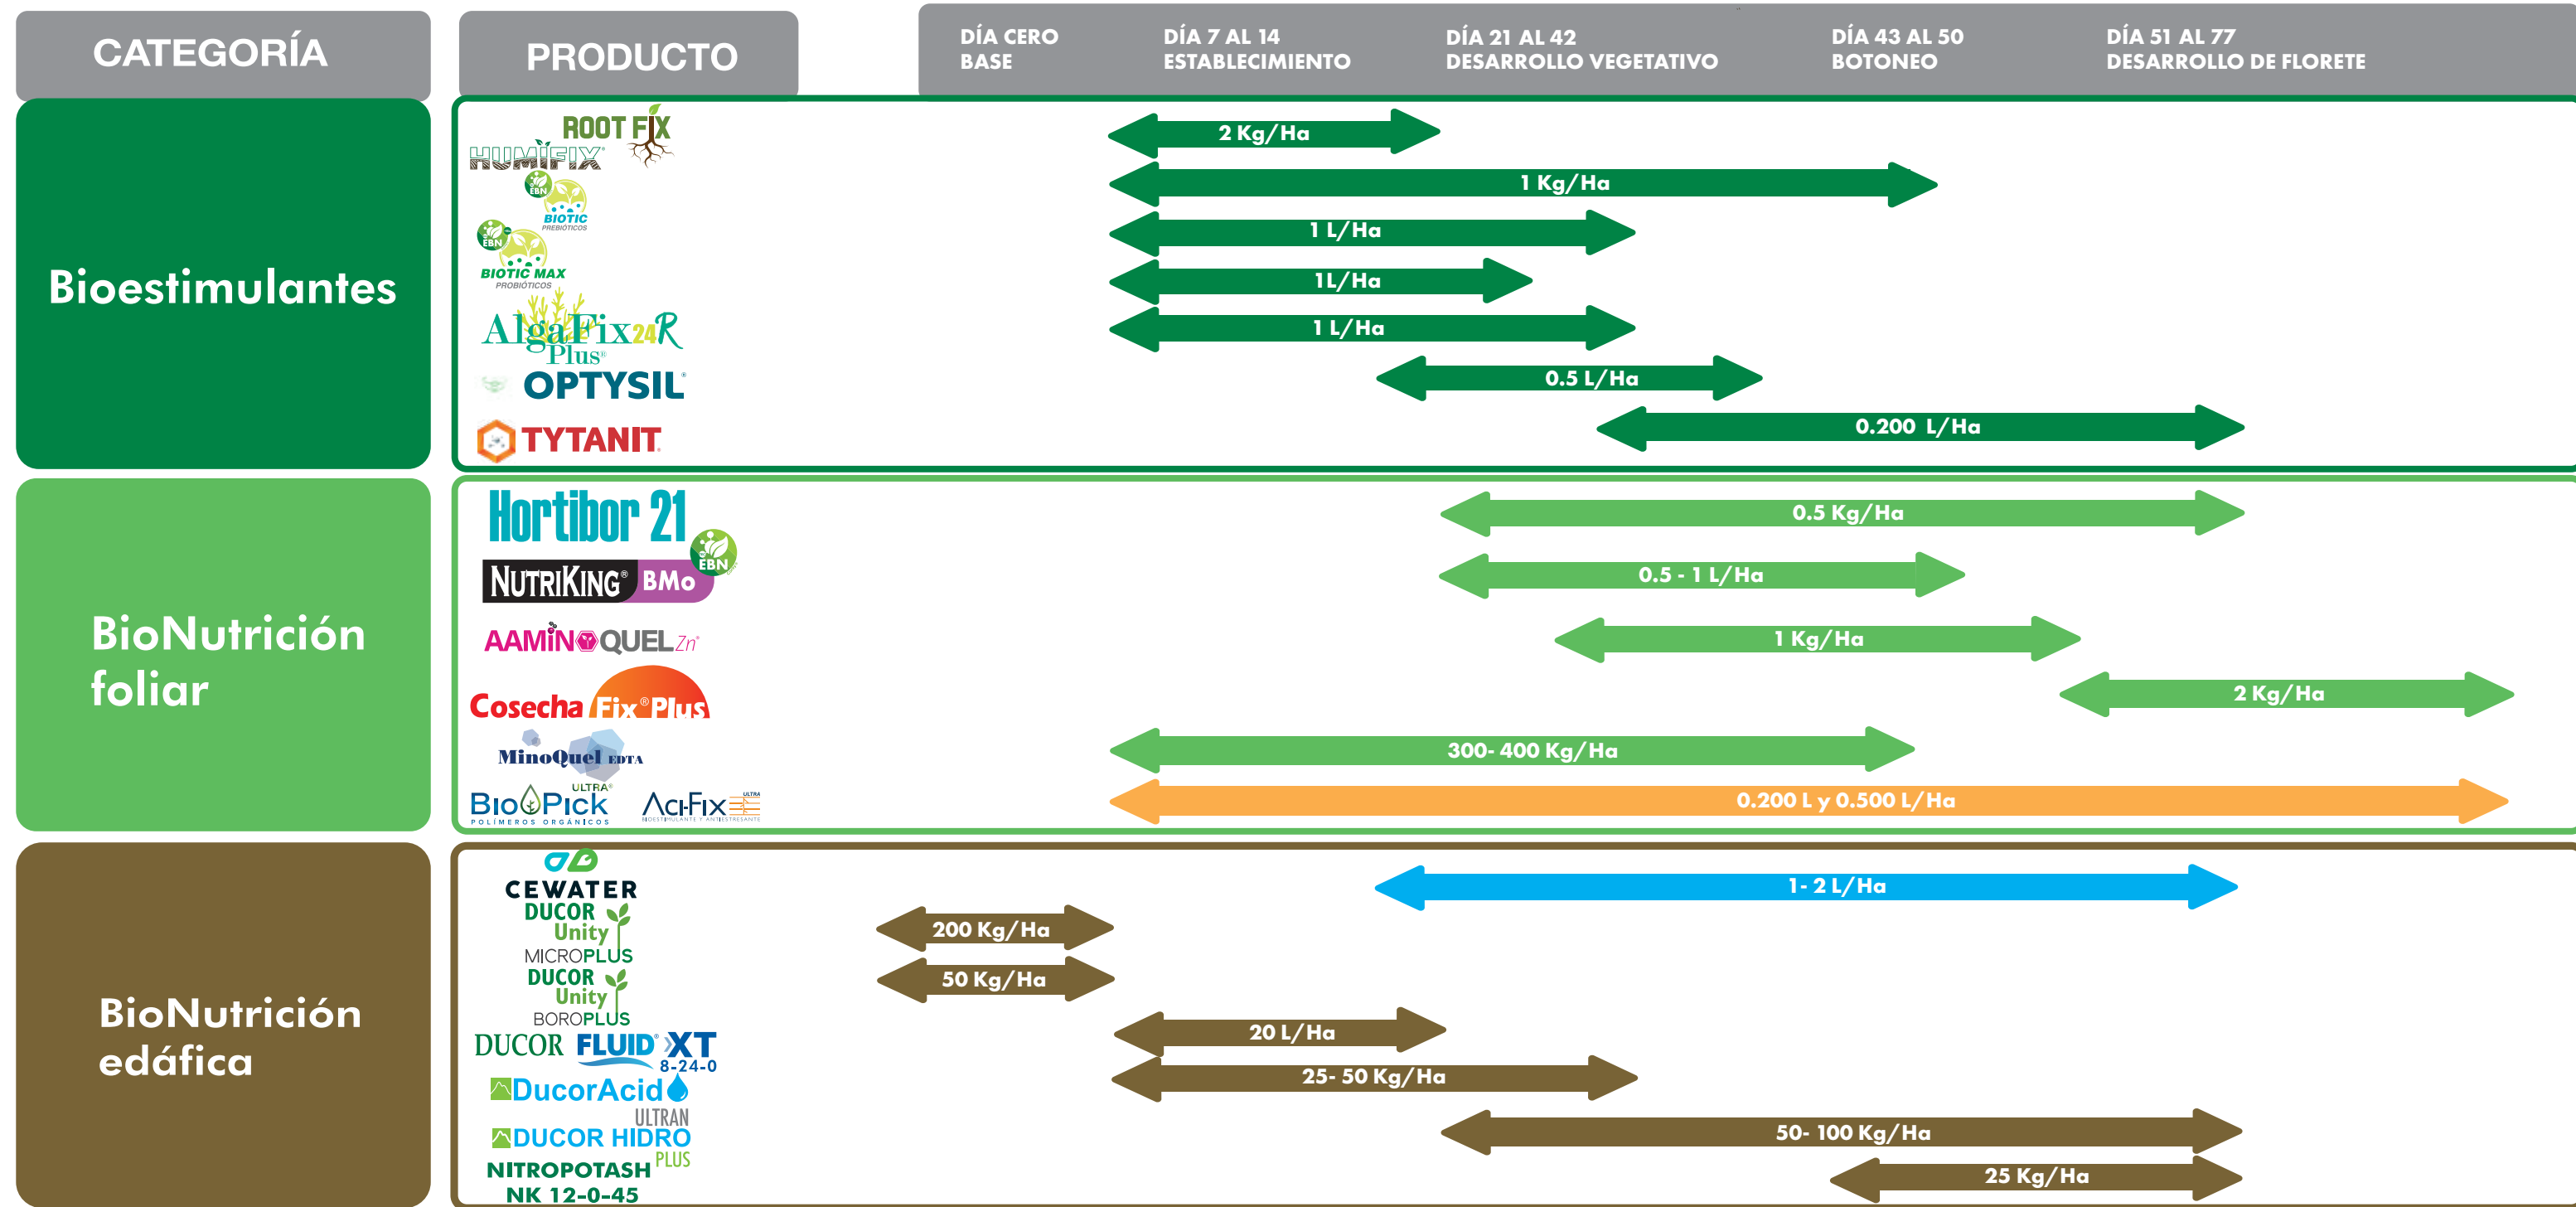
CATEGORÍA

PRODUCTO

DÍA CERO BASE

DÍA 7 AL 14 ESTABLECIMIENTO

DÍA 21 AL 42 DESARROLLO VEGETATIVO

DÍA 43 AL 50 BOTONEO

DÍA 51 AL 77 DESARROLLO DE FLORETE

Bioestimulantes

ROOT FIX
HUMIFIX
EBN BIOTIC PREBIÓTICOS
EBN BIOTIC MAX PROBIÓTICOS
AlgaFix24R Plus
OPTYSIL
TYTANIT

2 Kg/Ha
1 Kg/Ha
1 L/Ha
1L/Ha
1 L/Ha
0.5 L/Ha
0.200 L/Ha

BioNutrición foliar

Hortibor 21
NUTRIKING BMo EBN
AAMINOQUEL Zn
Cosecha Fix Plus
MinoQuel EDTA
BIOPICK ULTRA POLÍMEROS ORGÁNICOS
AciFix ULTRA

0.5 Kg/Ha
0.5 - 1 L/Ha
1 Kg/Ha
2 Kg/Ha
300- 400 Kg/Ha
0.200 L y 0.500 L/Ha

BioNutrición edáfica

CEWATER
DUCOR Unity MICROPLUS
DUCOR Unity BOROPLUS
DUCOR FLUID XT 8-24-0
DucorAcid
ULTRAN DUCOR HIDRO
NITROPOTASH PLUS NK 12-0-45

1- 2 L/Ha
200 Kg/Ha
50 Kg/Ha
20 L/Ha
25- 50 Kg/Ha
50- 100 Kg/Ha
25 Kg/Ha